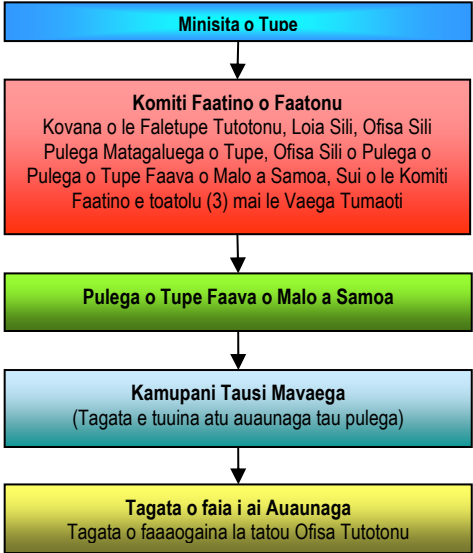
Minisita o Tupe

Komiti Faatino o Faatonu
Kovana o le Faletupe Tutotonu, Loia Sili, Ofisa Sili Pulega Matagaluega o Tupe, Ofisa Sili o Pulega o Pulega o Tupe Faava o Malo a Samoa, Sui o le Komiti Faatino e toatolu (3) mai le Vaega Tumaoti

Pulega o Tupe Faava o Malo a Samoa

Kamupani Tausi Mavaega
(Tagata e tuuina atu auaunaga tau pulega)

Tagata o faia i ai Auaunaga
Tagata o faaaogaina la tatou Ofisa Tutotonu